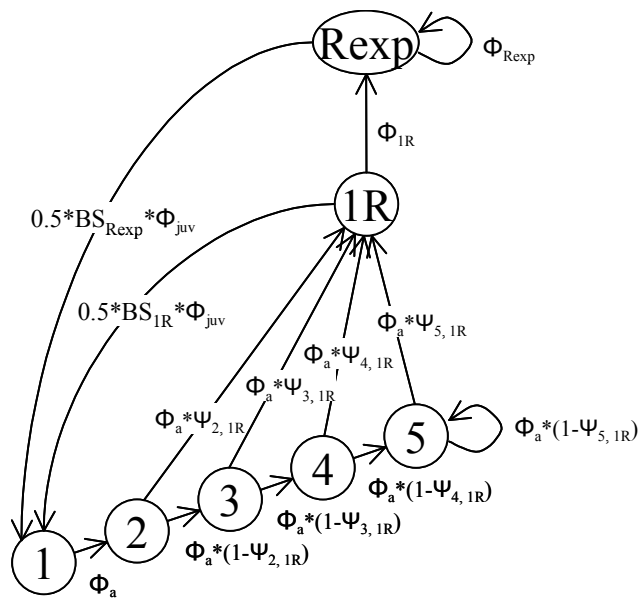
Rexp

$\Phi_{Rexp}$

$\Phi_{1R}$

1R

$0.5*BS_{Rexp}*\Phi_{juv}$

$0.5*BS_{1R}*\Phi_{juv}$

$\Phi_a*\Psi_{5, 1R}$

$\Phi_a*\Psi_{4, 1R}$

$\Phi_a*\Psi_{3, 1R}$

$\Phi_a*\Psi_{2, 1R}$

5

$\Phi_a*(1-\Psi_{5, 1R})$

4

$\Phi_a*(1-\Psi_{4, 1R})$

3

$\Phi_a*(1-\Psi_{3, 1R})$

2

$\Phi_a*(1-\Psi_{2, 1R})$

1

$\Phi_a$